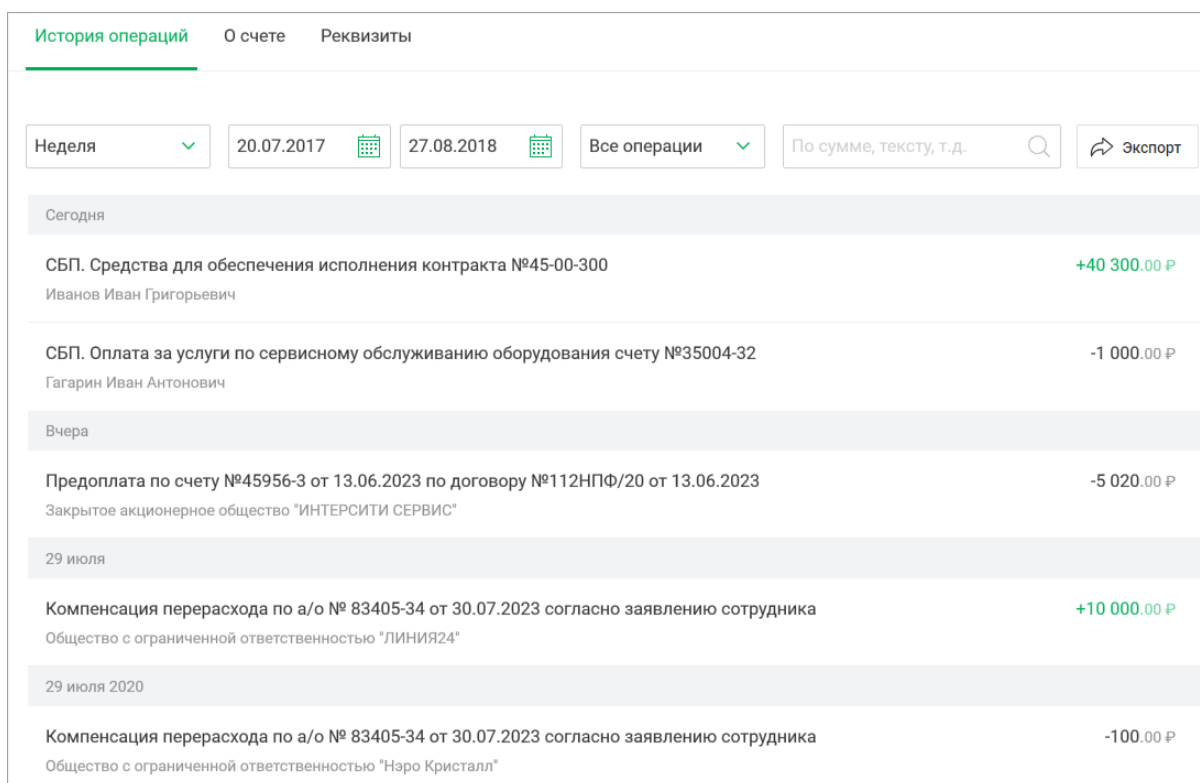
История операций О счете Реквизиты

Неделя 20.07.2017 27.08.2018 Все операции По сумме, тексту, т.д. Экспорт

Сегодня

СБП. Средства для обеспечения исполнения контракта №45-00-300
Иванов Иван Григорьевич
+40 300.00 ₽

СБП. Оплата за услуги по сервисному обслуживанию оборудования счету №35004-32
Гагарин Иван Антонович
-1 000.00 ₽

Вчера

Предоплата по счету №45956-3 от 13.06.2023 по договору №112НПФ/20 от 13.06.2023
Закрытое акционерное общество "ИНТЕРСИТИ СЕРВИС"
-5 020.00 ₽

29 июля

Компенсация перерасхода по а/о № 83405-34 от 30.07.2023 согласно заявлению сотрудника
Общество с ограниченной ответственностью "ЛИНИЯ24"
+10 000.00 ₽

29 июля 2020

Компенсация перерасхода по а/о № 83405-34 от 30.07.2023 согласно заявлению сотрудника
Общество с ограниченной ответственностью "Нэро Кристалл"
-100.00 ₽